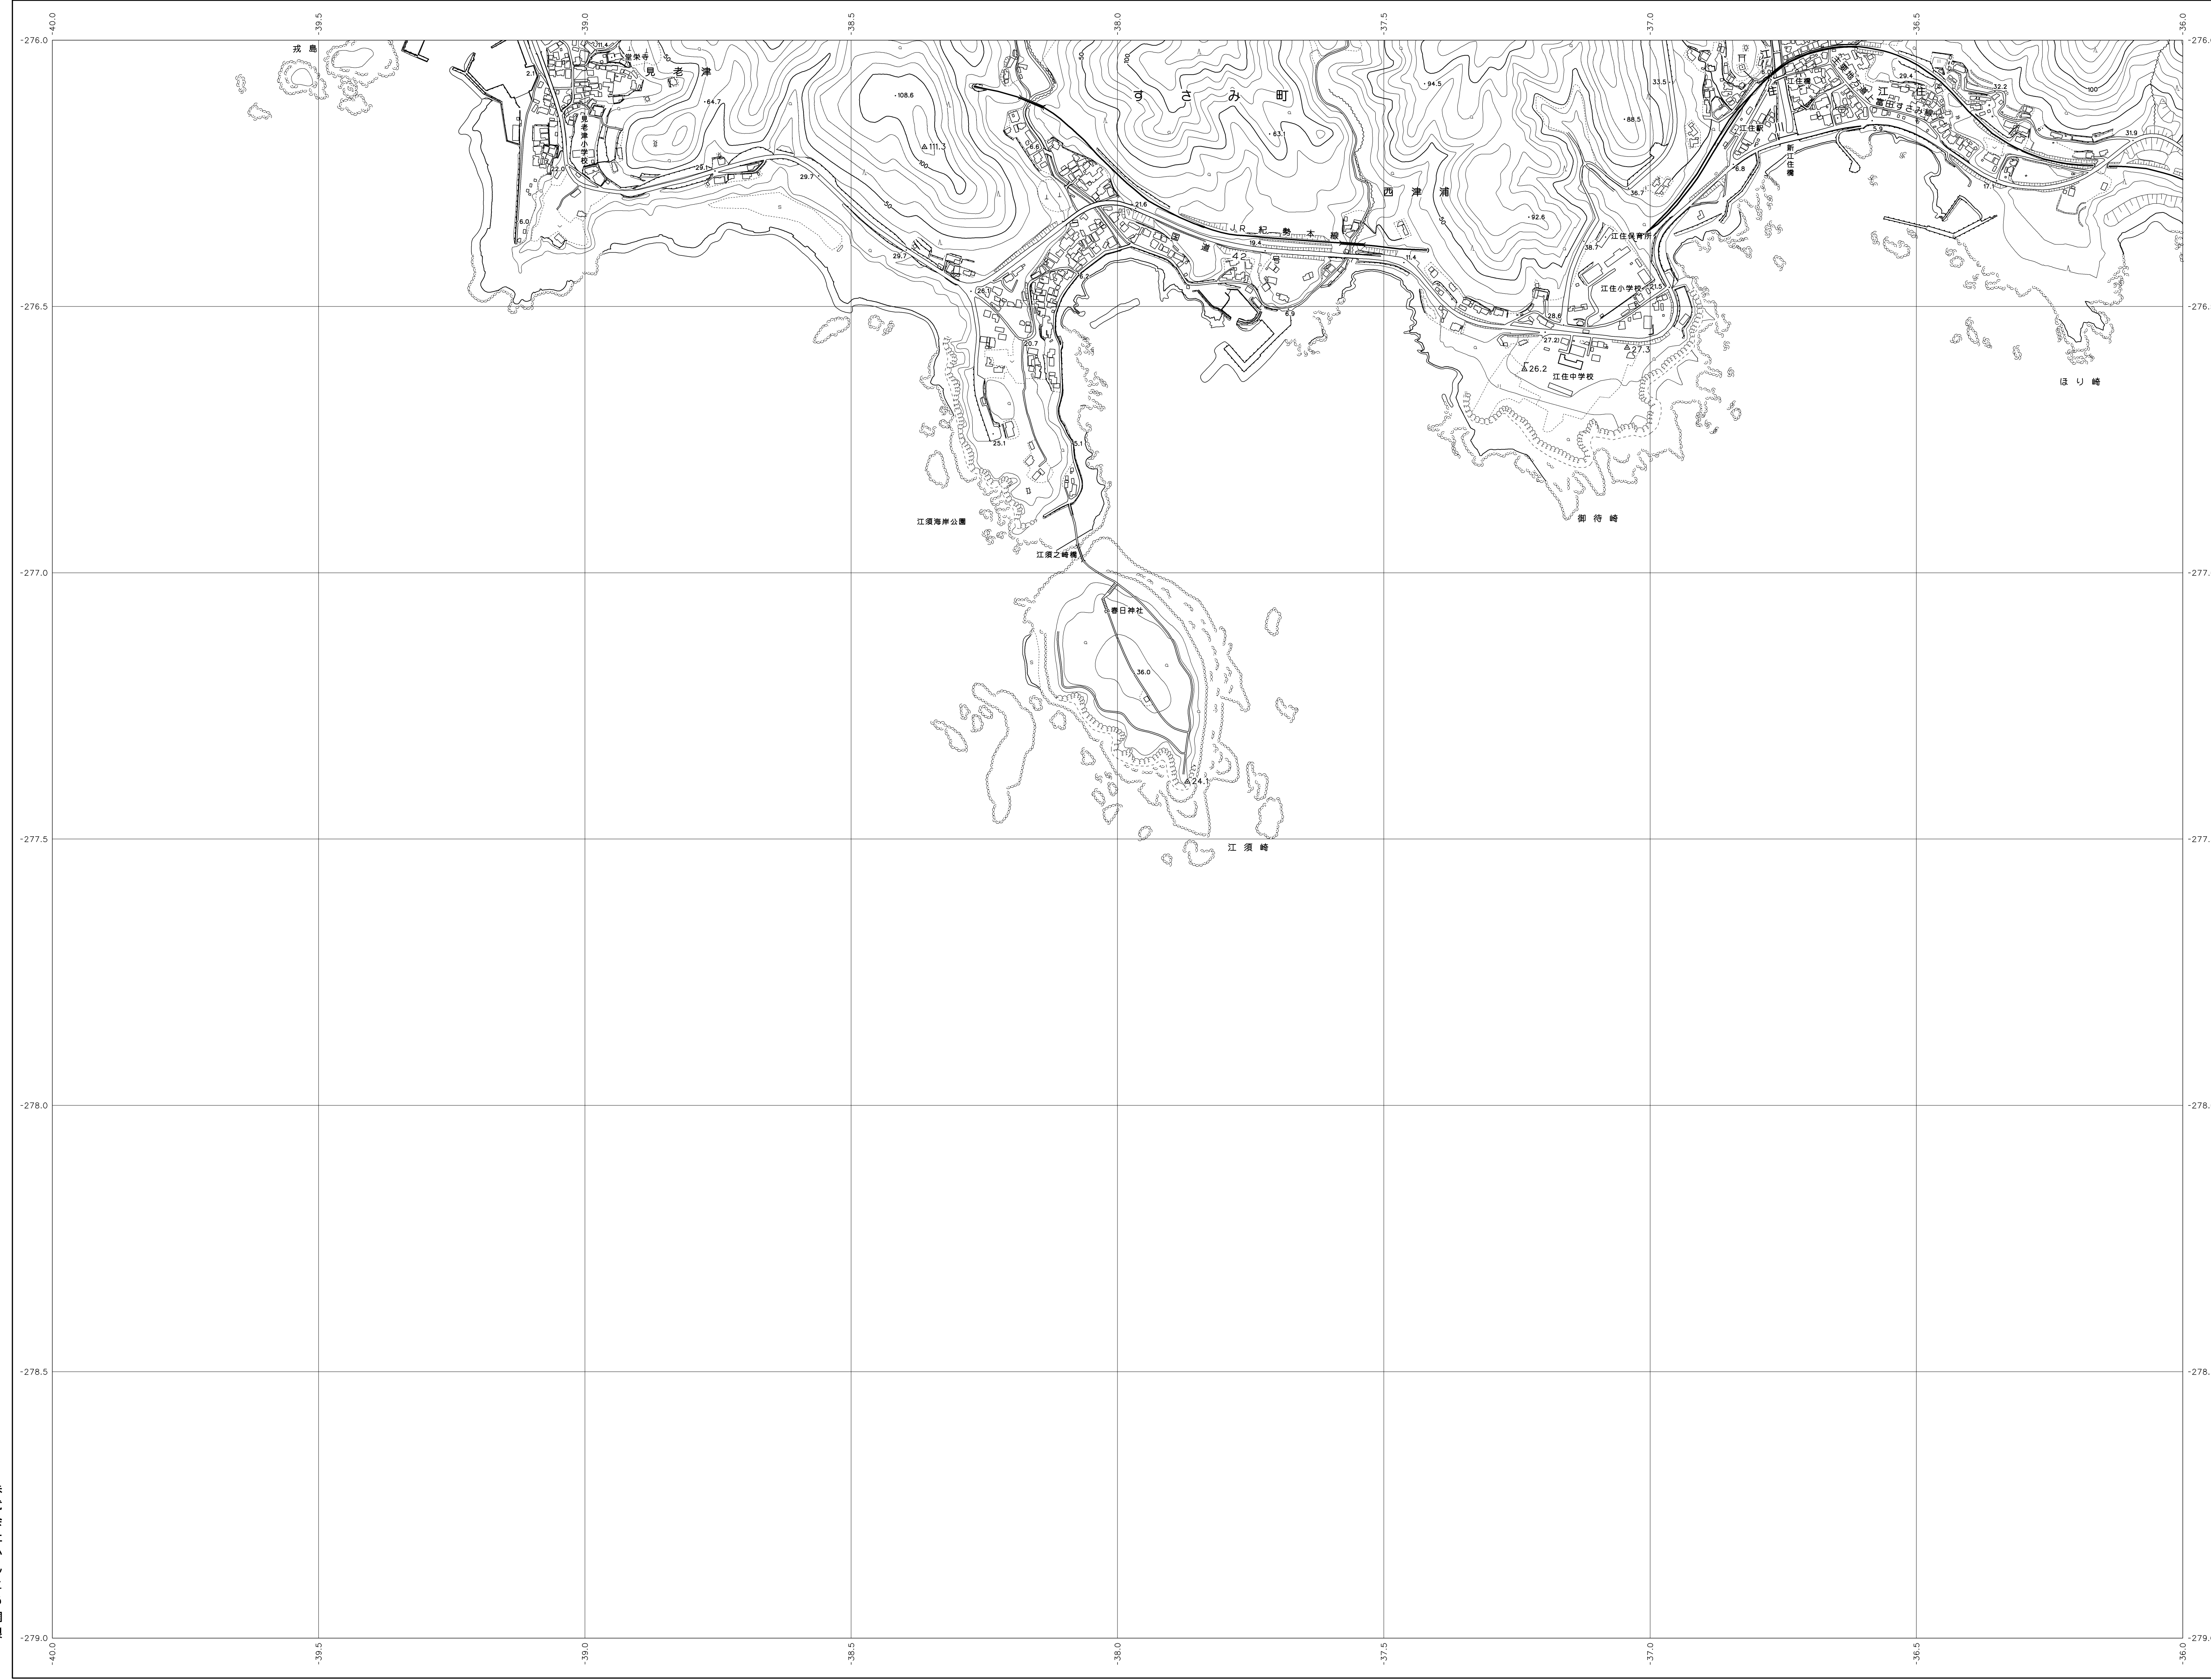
-40.0
-39.5
-39.0
-38.5
-38.0
-37.5
-37.0
-36.5
-36.0
-276.0
-276.5
-277.0
-277.5
-278.0
-278.5
-279.0

戎島
見老津
見老津小学校
・64.7
・108.6
△111.3
29.7
29.7
6.0
2.1
すさみ町
・63.1
・94.5
・88.5
西津浦
J R 紀勢本線
国道42号
19.4
21.6
11.4
・92.6
江住保育所
江住小学校
江住中学校
△26.2
△27.3
27.2
28.6
38.7
36.7
33.5
江住
江住駅
新江住橋
江住橋
29.4
32.2
31.9
17.1
6.8
100
ほり崎
御待崎
江須海岸公園
江須之崎橋
春日神社
36.0
△24.1
江須崎
25.1
20.7
24.1